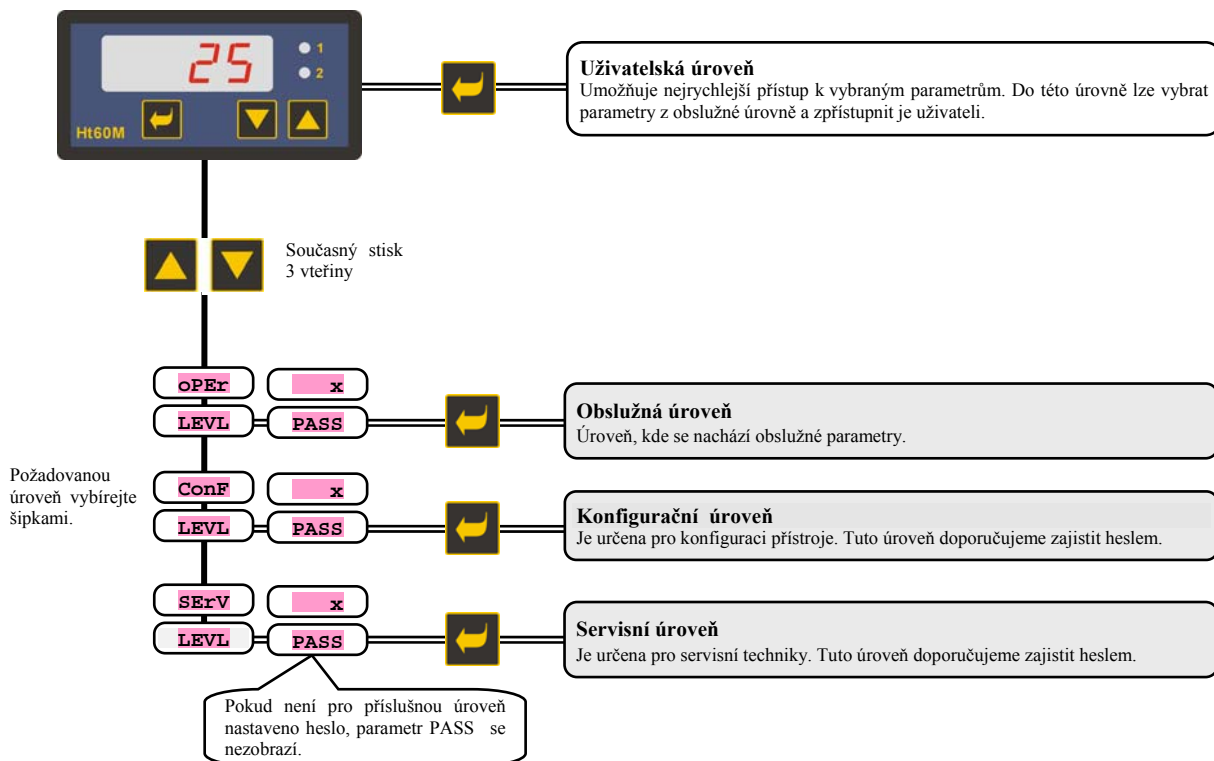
25
1
2
Ht60M

Uživatelská úroveň
Umožňuje nejrychlejší přístup k vybraným parametrům. Do této úrovně lze vybrat parametry z obslužné úrovně a zpřístupnit je uživateli.

Současný stisk 3 vteřiny

oPEr
x
LEVL
PASS

Obslužná úroveň
Úroveň, kde se nachází obslužné parametry.

Požadovanou úroveň vybírejte šipkami.

ConF
x
LEVL
PASS

Konfigurační úroveň
Je určena pro konfiguraci přístroje. Tuto úroveň doporučujeme zajistit heslem.

SErV
x
LEVL
PASS

Servisní úroveň
Je určena pro servisní techniky. Tuto úroveň doporučujeme zajistit heslem.

Pokud není pro příslušnou úroveň nastaveno heslo, parametr PASS se nezobrazí.